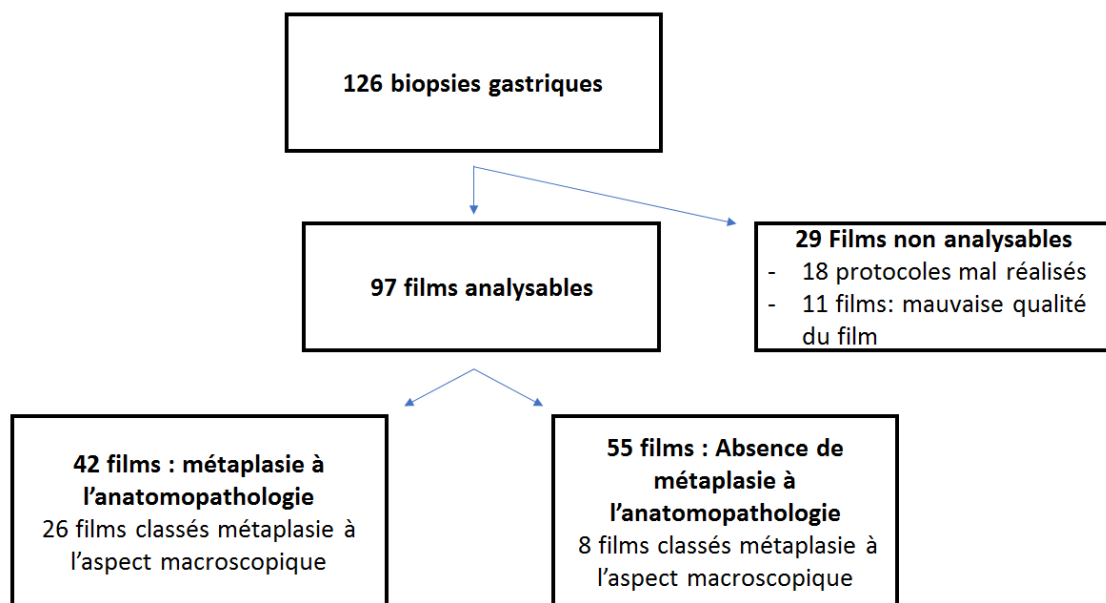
126 biopsies gastriques

97 films analysables

29 Films non analysables
- 18 protocoles mal réalisés
- 11 films: mauvaise qualité du film

42 films : métaplasie à l’anatomopathologie
26 films classés métaplasie à l’aspect macroscopique

55 films : Absence de métaplasie à l’anatomopathologie
8 films classés métaplasie à l’aspect macroscopique